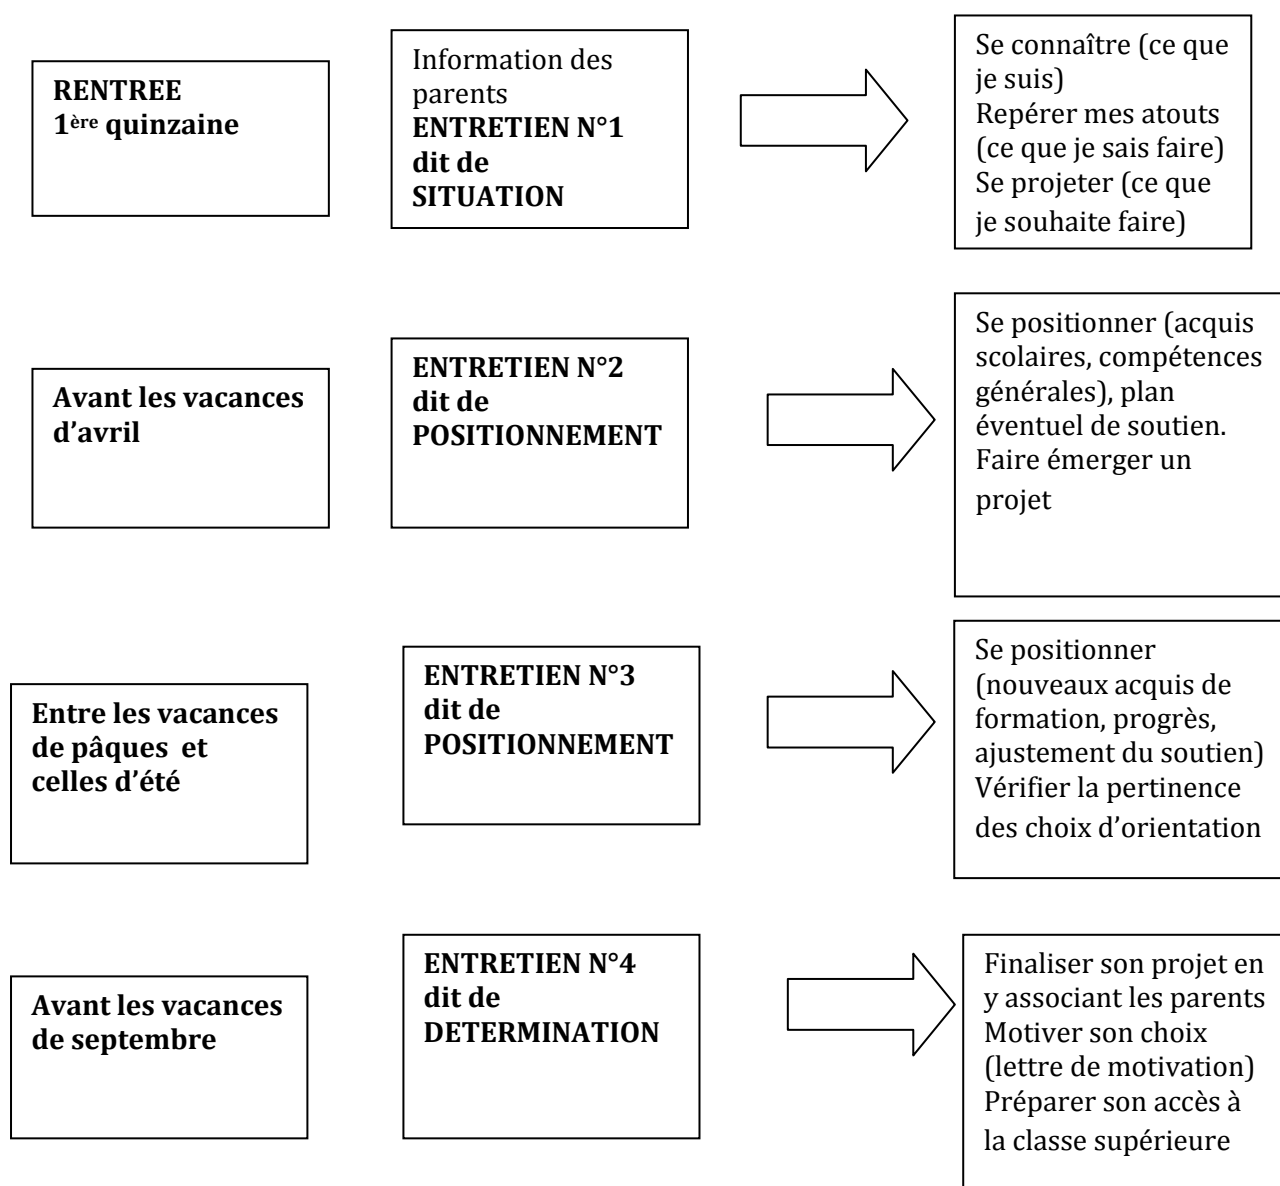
RENTREE
1ère quinzaine

Information des parents
ENTRETIEN N°1 dit de SITUATION

Se connaître (ce que je suis)
Repérer mes atouts (ce que je sais faire)
Se projeter (ce que je souhaite faire)

Avant les vacances d'avril

ENTRETIEN N°2 dit de POSITIONNEMENT

Se positionner (acquis scolaires, compétences générales), plan éventuel de soutien.
Faire émerger un projet

Entre les vacances de pâques et celles d'été

ENTRETIEN N°3 dit de POSITIONNEMENT

Se positionner (nouveaux acquis de formation, progrès, ajustement du soutien)
Vérifier la pertinence des choix d'orientation

Avant les vacances de septembre

ENTRETIEN N°4 dit de DETERMINATION

Finaliser son projet en y associant les parents
Motiver son choix (lettre de motivation)
Préparer son accès à la classe supérieure